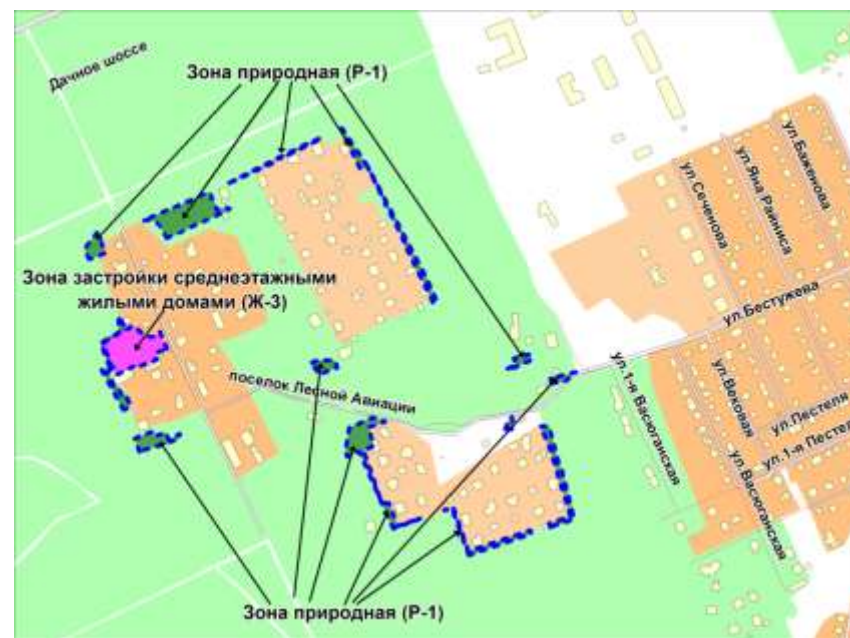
Дачное шоссе

Зона природная (Р-1)

ул. Сеченова

ул. Яна Райниса

ул. Баженова

Зона застройки среднеэтажными жилыми домами (Ж-3)

ул. Бестужева

поселок Лесной Авиации

ул. 1-я Васюганская

ул. Вековая

ул. Пестеля

ул. 1-я Пестеля

ул. Васюганская

Зона природная (Р-1)